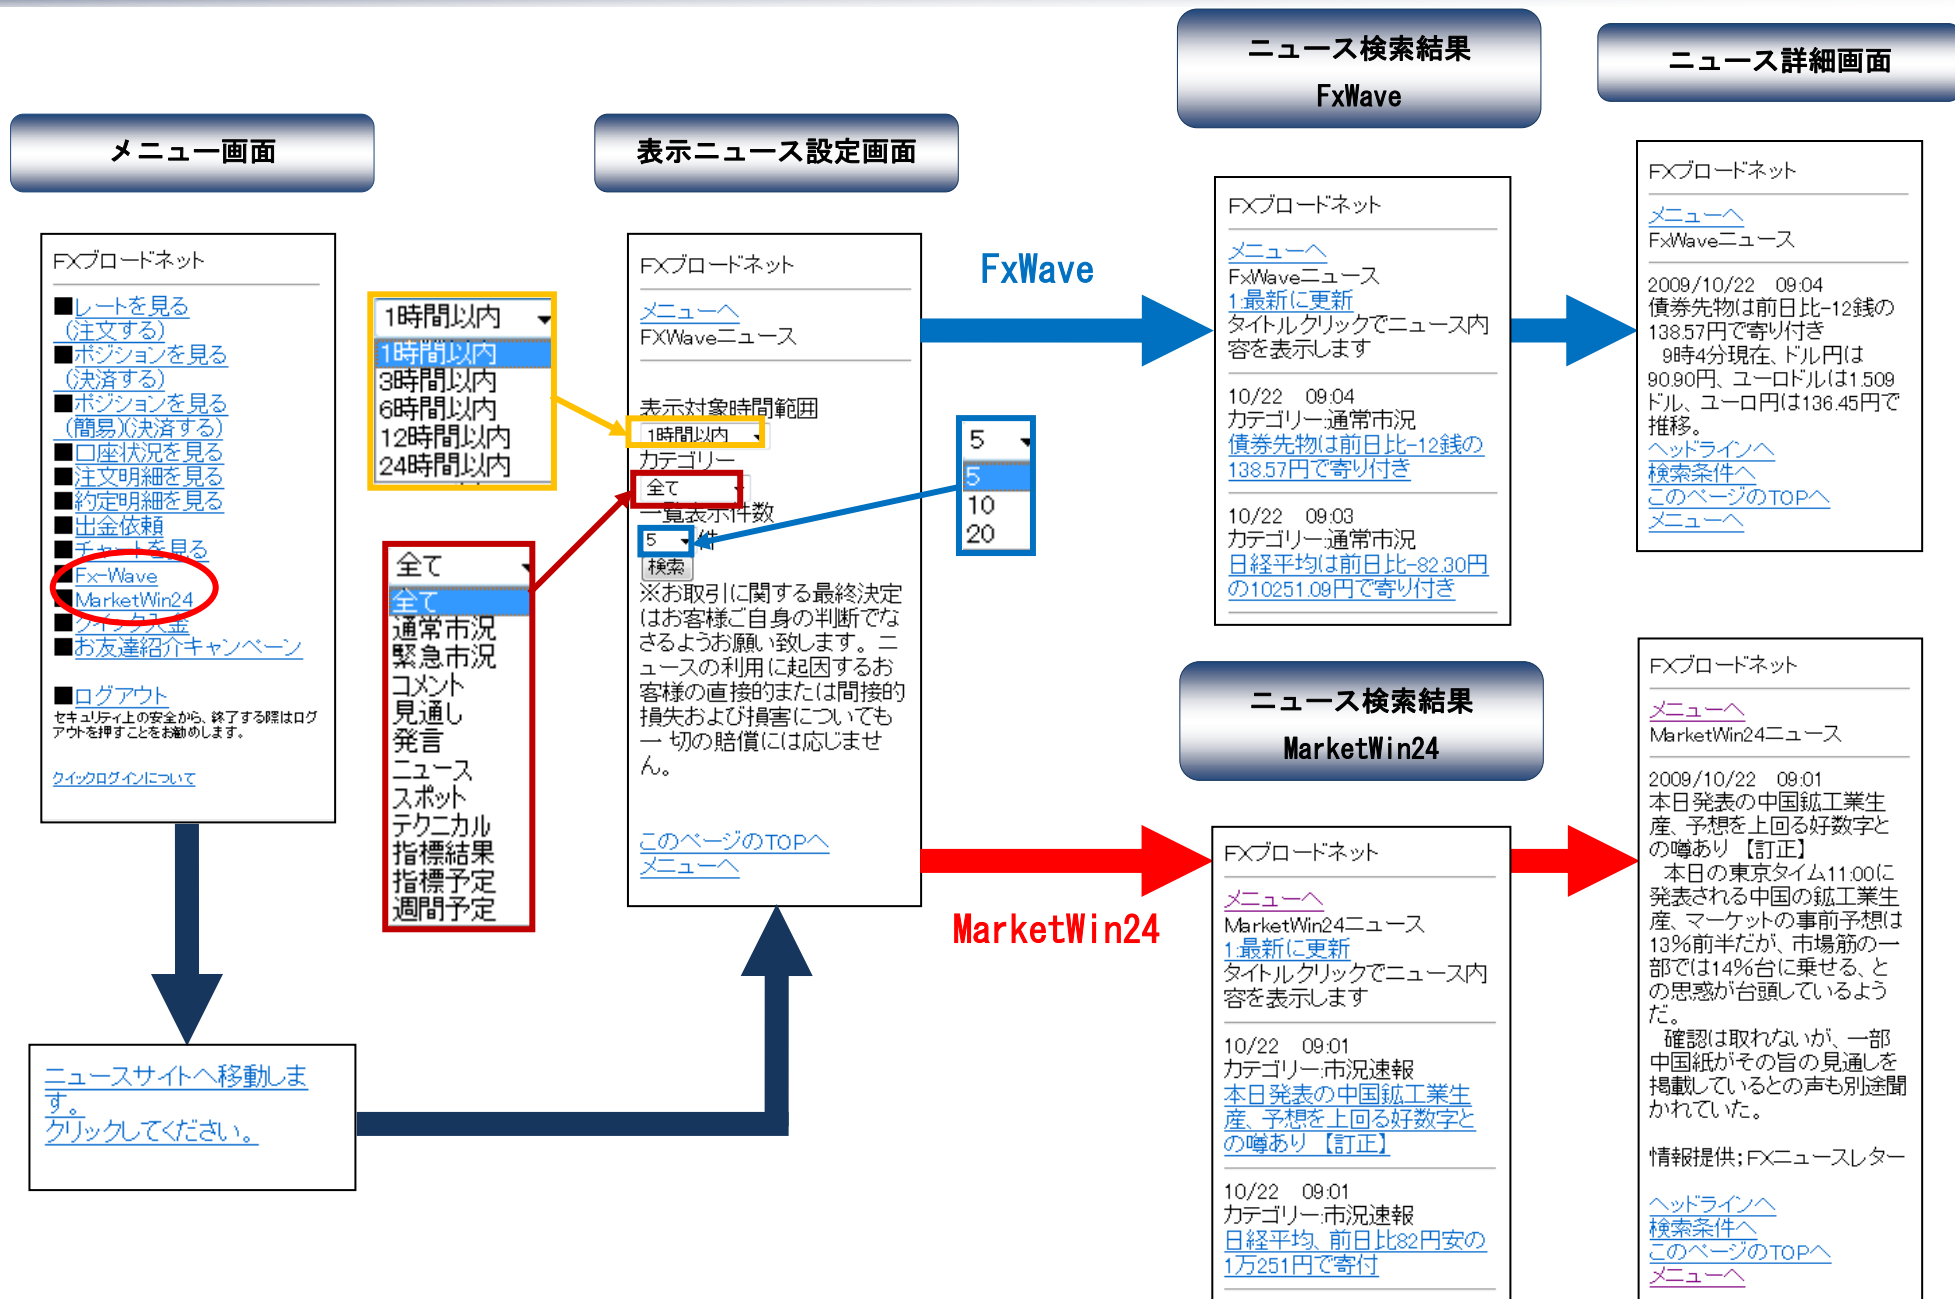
ニュース検索結果
FxWave

ニュース詳細画面

メニュー画面

表示ニュース設定画面

FXブロードネット
■レートを見る
(注文する)
■ポジションを見る
(決済する)
■ポジションを見る
(簡易)(決済する)
■口座状況を見る
■注文明細を見る
■約定明細を見る
■出金依頼
■チャートを見る
■Fx-Wave
■MarketWin24
■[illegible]
■お友達紹介キャンペーン

■ログアウト
セキュリティ上の安全から、終了する際はログアウトを押すことをお勧めします。

クイックログインについて

1時間以内
1時間以内
3時間以内
6時間以内
12時間以内
24時間以内

全て
全て
通常市況
緊急市況
コメント
見通し
発言
ニュース
スポット
テクニカル
指標結果
指標予定
週間予定

FXブロードネット
メニューへ
FXWaveニュース

表示対象時間範囲
1時間以内
カテゴリー
全て
一覧表示件数
5 件
検索
※お取引に関する最終決定はお客様ご自身の判断でなさるようお願い致します。ニュースの利用に起因するお客様の直接的または間接的損失および損害についても一切の賠償には応じません。

このページのTOPへ
メニューへ

FxWave

5
5
10
20

MarketWin24

FXブロードネット
メニューへ
FxWaveニュース
1:最新に更新
タイトルクリックでニュース内容を表示します

10/22 09:04
カテゴリー:通常市況
債券先物は前日比-12銭の138.57円で寄り付き

10/22 09:03
カテゴリー:通常市況
日経平均は前日比-82.30円の10251.09円で寄り付き

FXブロードネット
メニューへ
FxWaveニュース
2009/10/22 09:04
債券先物は前日比-12銭の138.57円で寄り付き
9時4分現在、ドル円は90.90円、ユーロドルは1.509ドル、ユーロ円は136.45円で推移。
ヘッドラインへ
検索条件へ
このページのTOPへ
メニューへ

ニュース検索結果
MarketWin24

FXブロードネット
メニューへ
MarketWin24ニュース
1:最新に更新
タイトルクリックでニュース内容を表示します

10/22 09:01
カテゴリー:市況速報
本日発表の中国鉱工業生産、予想を上回る好数字との噂あり 【訂正】

10/22 09:01
カテゴリー:市況速報
日経平均、前日比82円安の1万251円で寄付

FXブロードネット
メニューへ
MarketWin24ニュース
2009/10/22 09:01
本日発表の中国鉱工業生産、予想を上回る好数字との噂あり 【訂正】
本日の東京タイム11:00に発表される中国の鉱工業生産、マーケットの事前予想は13%前半だが、市場筋の一部では14%台に乗せる、との思惑が台頭しているようだ。
確認は取れないが、一部中国紙がその旨の見通しを掲載しているとの声も別途聞かれていた。

情報提供;FXニュースレター

ヘッドラインへ
検索条件へ
このページのTOPへ
メニューへ

ニュースサイトへ移動します。
クリックしてください。